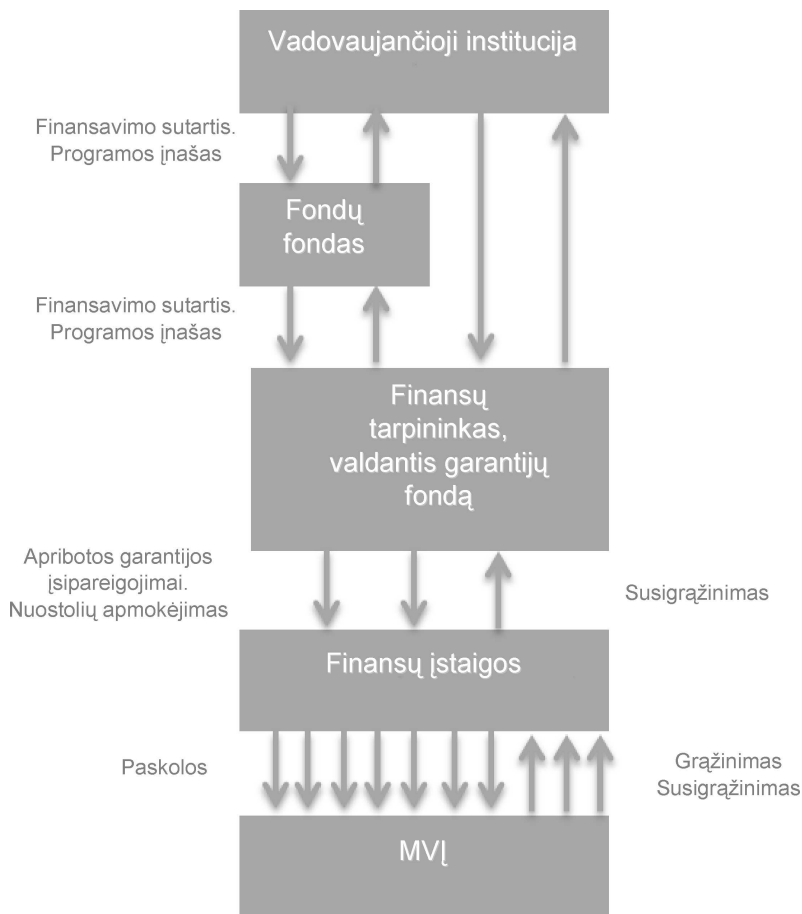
Vadovaujančioji institucija

Finansavimo sutartis.
Programos įnašas

Fondų
fondas

Finansavimo sutartis.
Programos įnašas

Finansų
tarpininkas,
valdantis garantijų
fondą

Apribotos garantijos
įsipareigojimai.
Nuostolių apmokėjimas

Susigrąžinimas

Finansų įstaigos

Paskolos

Grąžinimas
Susigrąžinimas

MVĮ